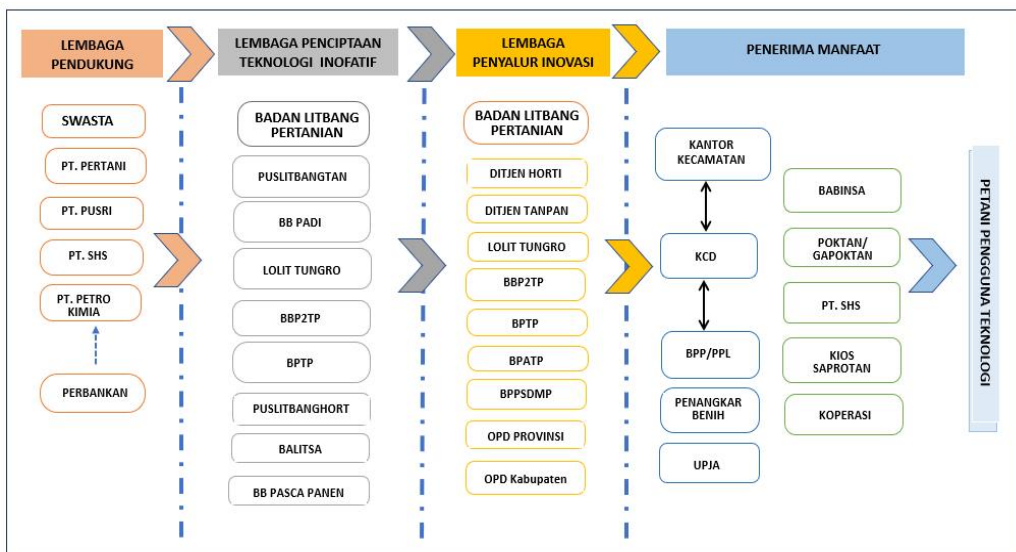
LEMBAGA PENDUKUNG

LEMBAGA PENCIPTAAN TEKNOLOGI INOFATIF

LEMBAGA PENYALUR INOVASI

PENERIMA MANFAAT

SWASTA

PT. PERTANI

PT. PUSRI

PT. SHS

PT. PETRO KIMIA

PERBANKAN

BADAN LITBANG PERTANIAN

PUSLITBANGTAN

BB PADI

LOLIT TUNGRO

BBP2TP

BPTP

PUSLITBANGHORT

BALITSA

BB PASCA PANEN

BADAN LITBANG PERTANIAN

DITJEN HORTI

DITJEN TANPAN

LOLIT TUNGRO

BBP2TP

BPTP

BPATP

BPPSDMP

OPD PROVINSI

OPD Kabupaten

KANTOR KECAMATAN

KCD

BPP/PPL

PENANGKAR BENIH

UPJA

BABINSA

POKTAN/ GAPOKTAN

PT. SHS

KIOS SAPROTAN

KOPERASI

PETANI PENGGUNA TEKNOLOGI